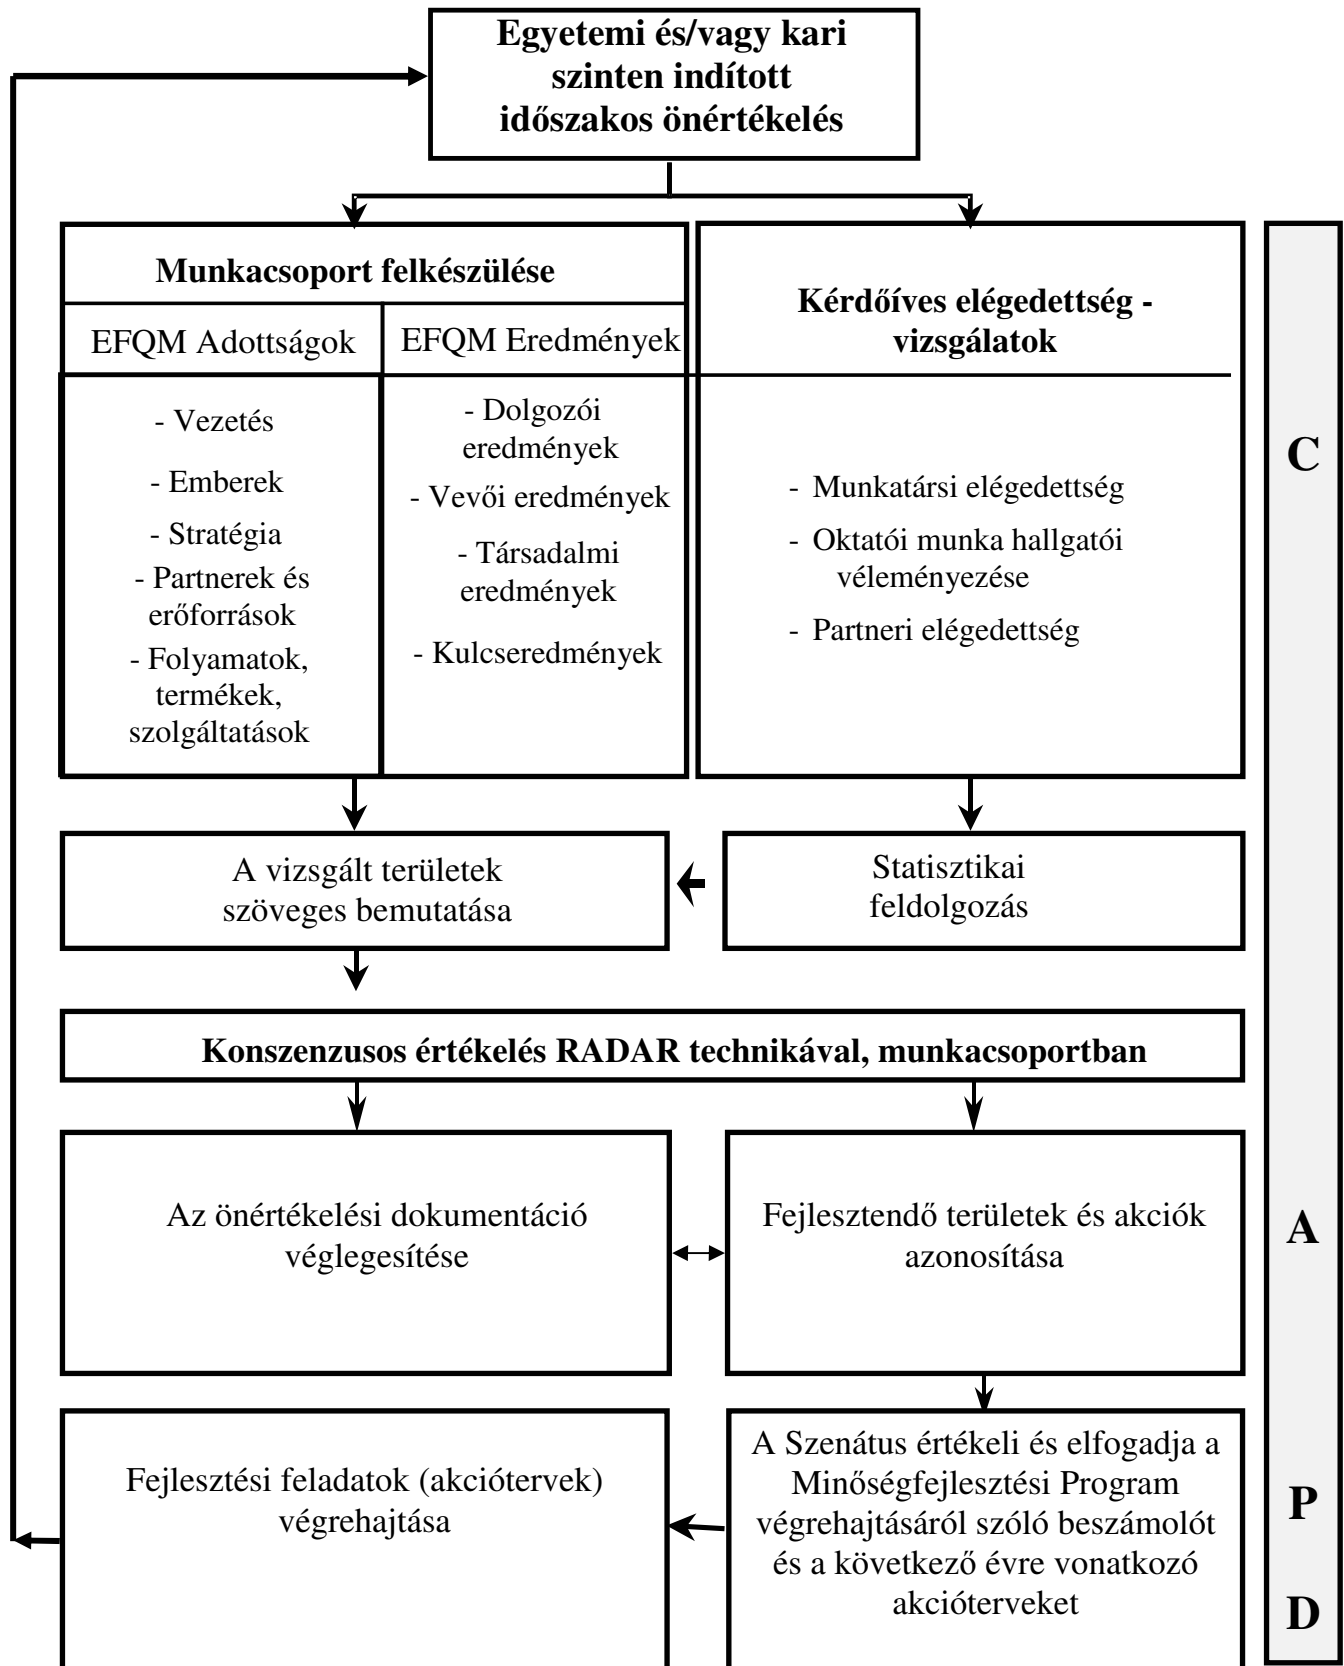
Egyetemi és/vagy kari szinten indított időszakos önértékelés

Munkacsoport felkészülése

EFQM Adottságok

EFQM Eredmények

Kérdőíves elégedettség - vizsgálatok

- Vezetés
- Emberek
- Stratégia
- Partnerek és erőforrások
- Folyamatok, termékek, szolgáltatások

- Dolgozói eredmények
- Vevői eredmények
- Társadalmi eredmények
- Kulcseredmények

- Munkatársi elégedettség
- Oktatói munka hallgatói véleményezése
- Partneri elégedettség

C

A vizsgált területek szöveges bemutatása

Statisztikai feldolgozás

Konszenzusos értékelés RADAR technikával, munkacsoportban

Az önértékelési dokumentáció véglegesítése

Fejlesztendő területek és akciók azonosítása

A

Fejlesztési feladatok (akciótervek) végrehajtása

A Szenátus értékeli és elfogadja a Minőségfejlesztési Program végrehajtásáról szóló beszámolót és a következő évre vonatkozó akcióterveket

P

D